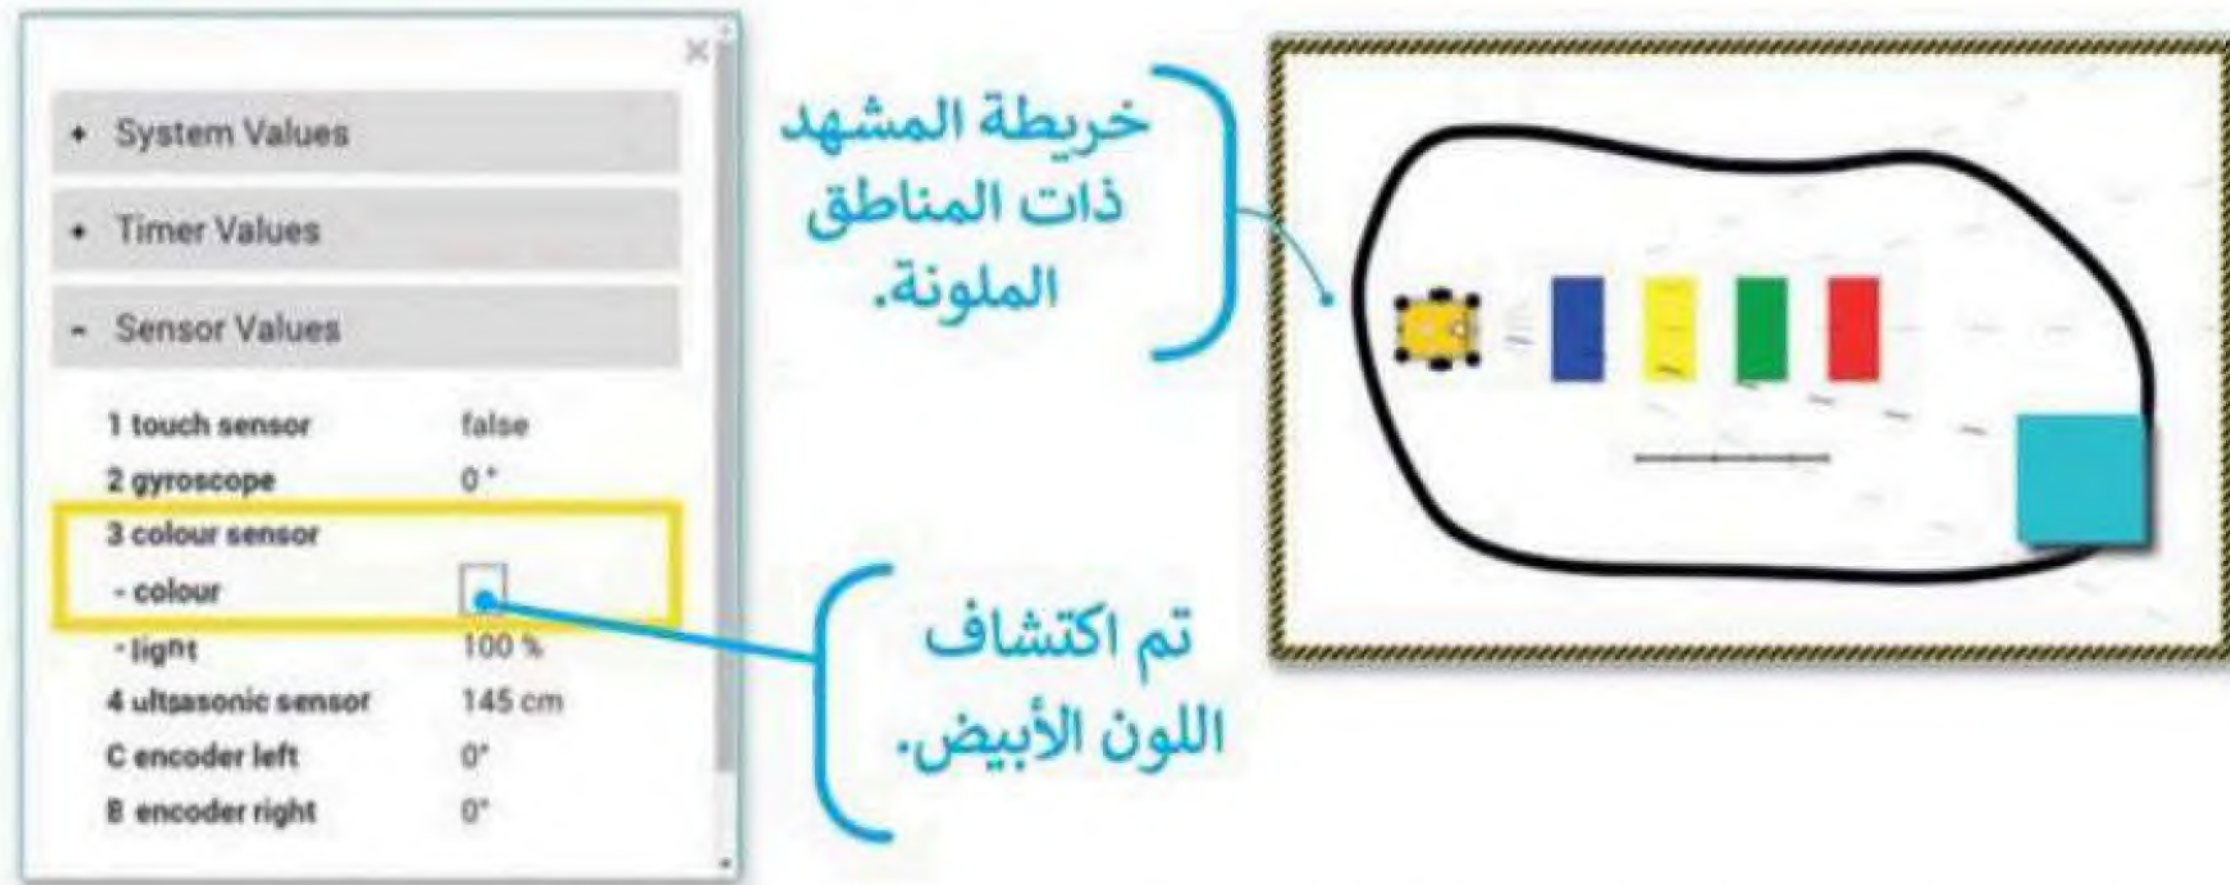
×

+ System Values

+ Timer Values

- Sensor Values

| | |
|---|---|
| 1 touch sensor | false |
| 2 gyroscope | 0 ° |
| 3 colour sensor | |
| - colour | |
| - light | 100 % |
| 4 ultsasonic sensor | 145 cm |
| C encoder left | 0° |
| B encoder right | 0° |

خريطة المشهد ذات المناطق الملونة.

تم اكتشاف اللون الأبيض.